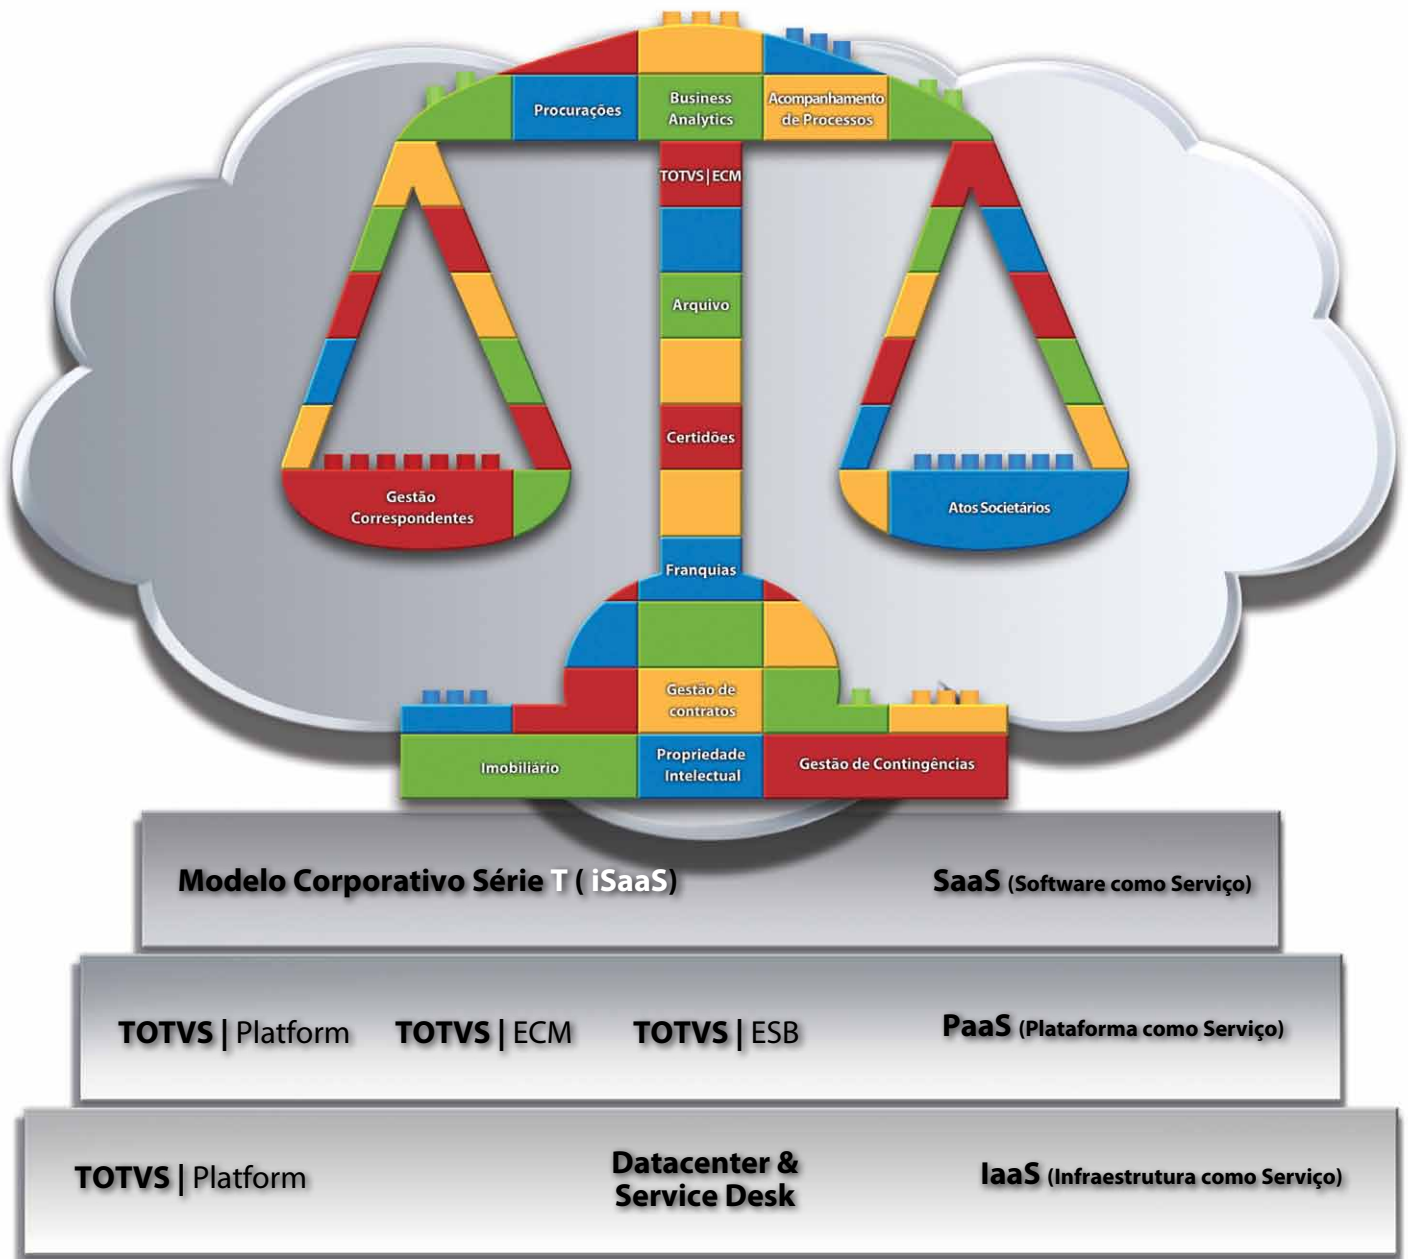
Procurações

Business Analytics

Acompanhamento de Processos

TOTVS | ECM

Arquivo

Certidões

Gestão Correspondentes

Atos Societários

Franquias

Gestão de contratos

Imobiliário

Propriedade Intelectual

Gestão de Contingências

Modelo Corporativo Série T ( iSaaS)

SaaS (Software como Serviço)

TOTVS | Platform

TOTVS | ECM

TOTVS | ESB

PaaS (Plataforma como Serviço)

TOTVS | Platform

Datacenter & Service Desk

IaaS (Infraestrutura como Serviço)